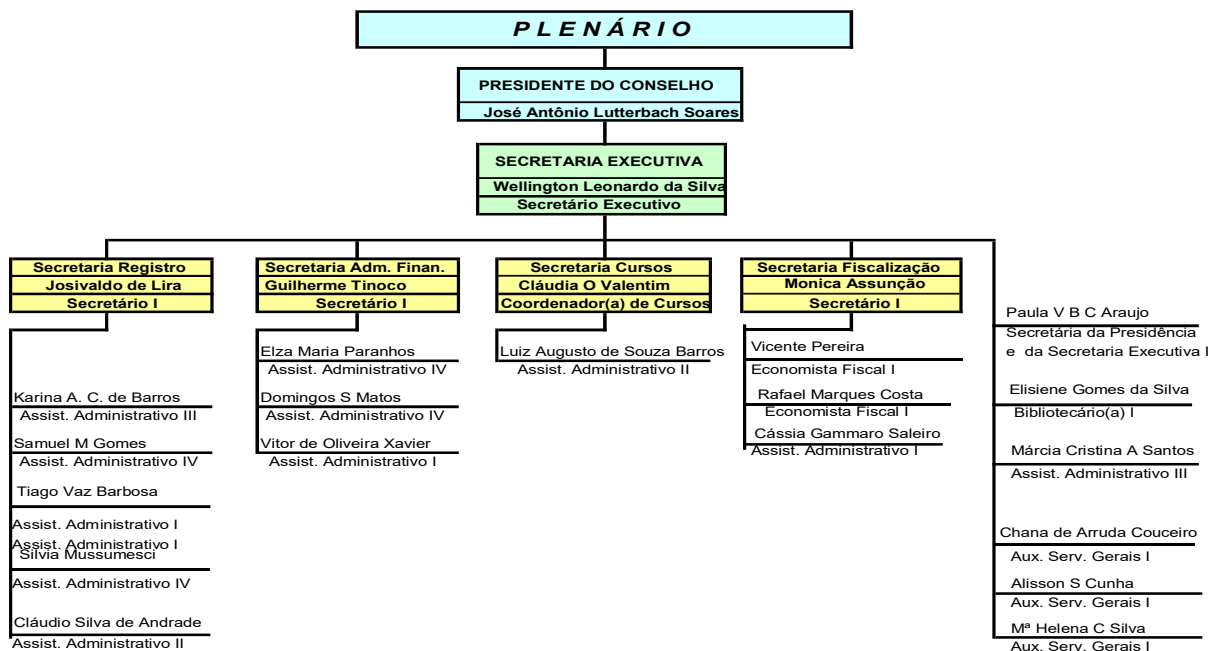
P L E N Á R I O

PRESIDENTE DO CONSELHO
José Antônio Lutterbach Soares

SECRETARIA EXECUTIVA
Wellington Leonardo da Silva
Secretário Executivo

Secretaria Registro
Josivaldo de Lira
Secretário I

Karina A. C. de Barros
Assist. Administrativo III
Samuel M Gomes
Assist. Administrativo IV
Tiago Vaz Barbosa
Assist. Administrativo I
Assist. Administrativo I
Silvia Mussumesci
Assist. Administrativo IV
Cláudio Silva de Andrade
Assist. Administrativo II

Secretaria Adm. Finan.
Guilherme Tinoco
Secretário I

Elza Maria Paranhos
Assist. Administrativo IV
Domingos S Matos
Assist. Administrativo IV
Vitor de Oliveira Xavier
Assist. Administrativo I

Secretaria Cursos
Cláudia O Valentim
Coordenador(a) de Cursos

Luiz Augusto de Souza Barros
Assist. Administrativo II

Secretaria Fiscalização
Monica Assunção
Secretário I

Vicente Pereira
Economista Fiscal I
Rafael Marques Costa
Economista Fiscal I
Cássia Gammaro Saleiro
Assist. Administrativo I

Paula V B C Araujo
Secretária da Presidência e da Secretaria Executiva I
Elisiene Gomes da Silva
Bibliotecário(a) I
Márcia Cristina A Santos
Assist. Administrativo III
Chana de Arruda Couceiro
Aux. Serv. Gerais I
Alisson S Cunha
Aux. Serv. Gerais I
Mª Helena C Silva
Aux. Serv. Gerais I